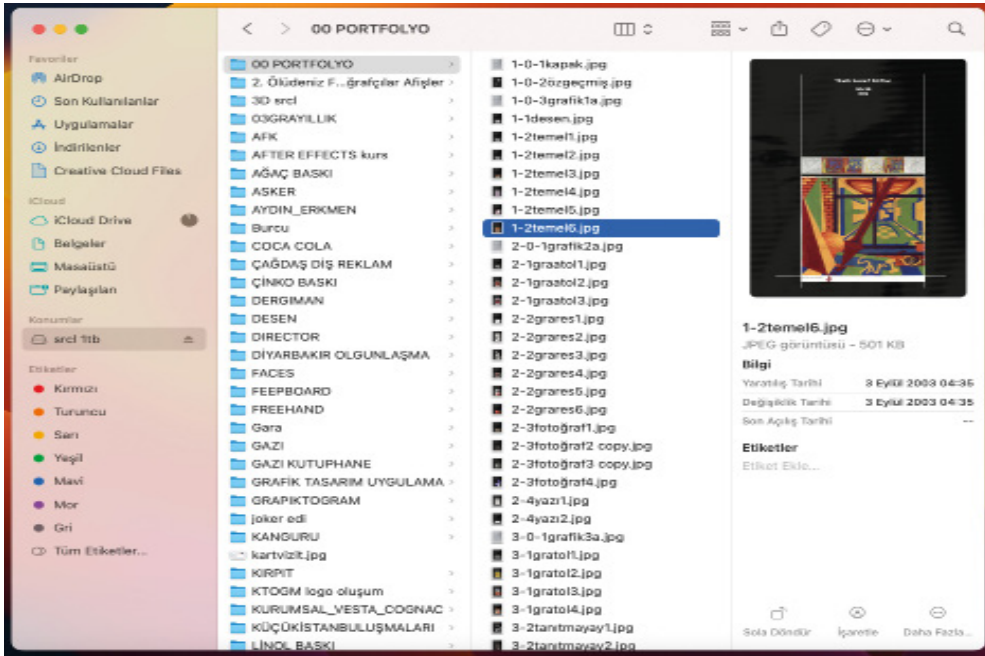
00 PORTFOLYO

Favoriler
AirDrop
Son Kullanılanlar
Uygulamalar
İndirilenler
Creative Cloud Files

iCloud
iCloud Drive
Belgeler
Masaüstü
Paylaşılan

Konumlar
srcl 1tb

Etiketler
Kırmızı
Turuncu
Sarı
Yeşil
Mavi
Mor
Gri
Tüm Etiketler...

00 PORTFOLYO
2. Ölüdeniz F...ğrafçılar Afişler
3D srcl
03GRAYILLIK
AFK
AFTER EFFECTS kurs
AĞAÇ BASKI
ASKER
AYDIN_ERKMEN
Burcu
COCA COLA
ÇAĞDAŞ DIŞ REKLAM
ÇİNKO BASKI
DERGIMAN
DESEN
DIRECTOR
DİYARBAKIR OLGUNLAŞMA
FACES
FEEPBOARD
FREEHAND
Gara
GAZI
GAZI KUTUPHANE
GRAFİK TASARIM UYGULAMA
GRAPIKTOGRAM
joker edi
KANGURU
kartvizit.jpg
KIRPIT
KTOGM logo oluşum
KURUMSAL_VESTA_COGNAC
KÜÇÜKİSTANBULUŞMALARI
LİNOL BASKI

1-0-1kapak.jpg
1-0-2özgeçmiş.jpg
1-0-3grafik1a.jpg
1-1desen.jpg
1-2temel1.jpg
1-2temel2.jpg
1-2temel3.jpg
1-2temel4.jpg
1-2temel5.jpg
1-2temel6.jpg
2-0-1grafik2a.jpg
2-1graatol1.jpg
2-1graatol2.jpg
2-1graatol3.jpg
2-2grares1.jpg
2-2grares2.jpg
2-2grares3.jpg
2-2grares4.jpg
2-2grares5.jpg
2-2grares6.jpg
2-3fotoğraf1.jpg
2-3fotoğraf2 copy.jpg
2-3fotoğraf3 copy.jpg
2-3fotoğraf4.jpg
2-4yazı1.jpg
2-4yazı2.jpg
3-0-1grafik3a.jpg
3-1gratol1.jpg
3-1gratol2.jpg
3-1gratol3.jpg
3-1gratol4.jpg
3-2tanıtmayay1.jpg
3-2tanıtmayay2.jpg

1-2temel6.jpg
JPEG görüntüsü - 501 KB
Bilgi
Yaratılış Tarihi 3 Eylül 2003 04:35
Değiştirilme Tarihi 3 Eylül 2003 04:35
Son Açılış Tarihi --
Etiketler
Etiket Ekle...

Sola Döndür
İşaretle
Daha Fazla...